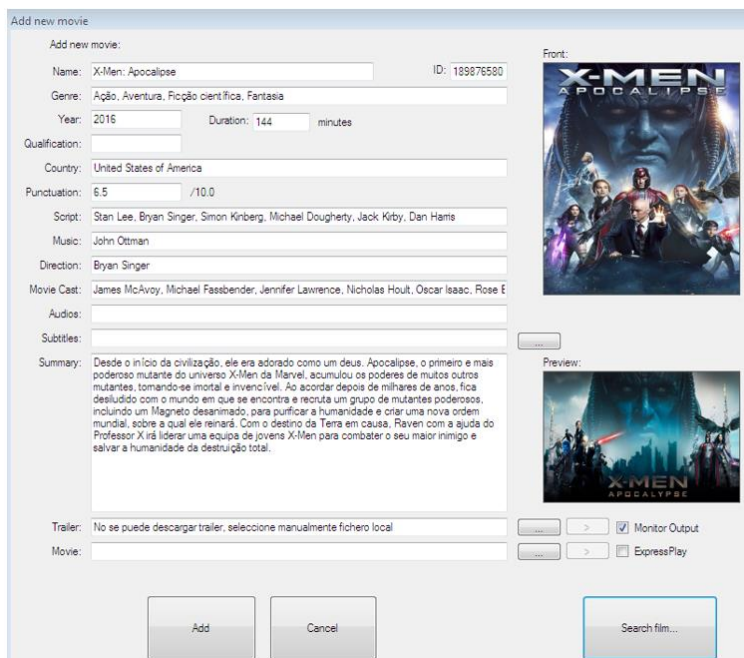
Add new movie

Add new movie:

Name: X-Men: Apocalipse

ID: 189876580

Genre: Ação, Aventura, Ficção científica, Fantasia

Year: 2016

Duration: 144 minutes

Qualification:

Country: United States of America

Punctuation: 6.5 /10.0

Script: Stan Lee, Bryan Singer, Simon Kinberg, Michael Dougherty, Jack Kirby, Dan Harris

Music: John Ottman

Direction: Bryan Singer

Movie Cast: James McAvoy, Michael Fassbender, Jennifer Lawrence, Nicholas Hoult, Oscar Isaac, Rose B

Audios:

Subtitles:

Summary: Desde o início da civilização, ele era adorado como um deus. Apocalipse, o primeiro e mais poderoso mutante do universo X-Men da Marvel, acumulou os poderes de muitos outros mutantes, tornando-se imortal e invencível. Ao acordar depois de milhares de anos, fica desiludido com o mundo em que se encontra e recruta um grupo de mutantes poderosos, incluindo um Magneto desanimado, para purificar a humanidade e criar uma nova ordem mundial, sobre a qual ele reinará. Com o destino da Terra em causa, Raven com a ajuda do Professor X irá liderar uma equipa de jovens X-Men para combater o seu maior inimigo e salvar a humanidade da destruição total.

Front:

X-MEN APOCALIPSE

...

Preview:

X-MEN APOCALYPSE

Trailer: No se puede descargar trailer, seleccione manualmente fichero local

... > Monitor Output

Movie:

... > ExpressPlay

Add

Cancel

Search film...